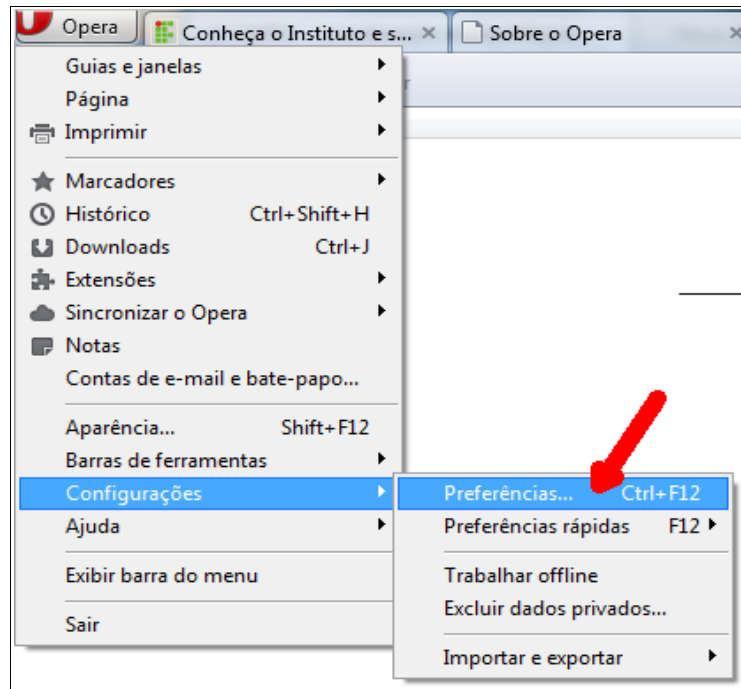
Opera
Conheça o Instituto e s...
Sobre o Opera

Guias e janelas
Página
Imprimir

Marcadores
Histórico Ctrl+Shift+H
Downloads Ctrl+J
Extensões
Sincronizar o Opera
Notas
Contas de e-mail e bate-papo...

Aparência... Shift+F12
Barras de ferramentas
Configurações
Ajuda

Exibir barra do menu

Sair

Preferências... Ctrl+F12
Preferências rápidas F12

Trabalhar offline
Excluir dados privados...

Importar e exportar